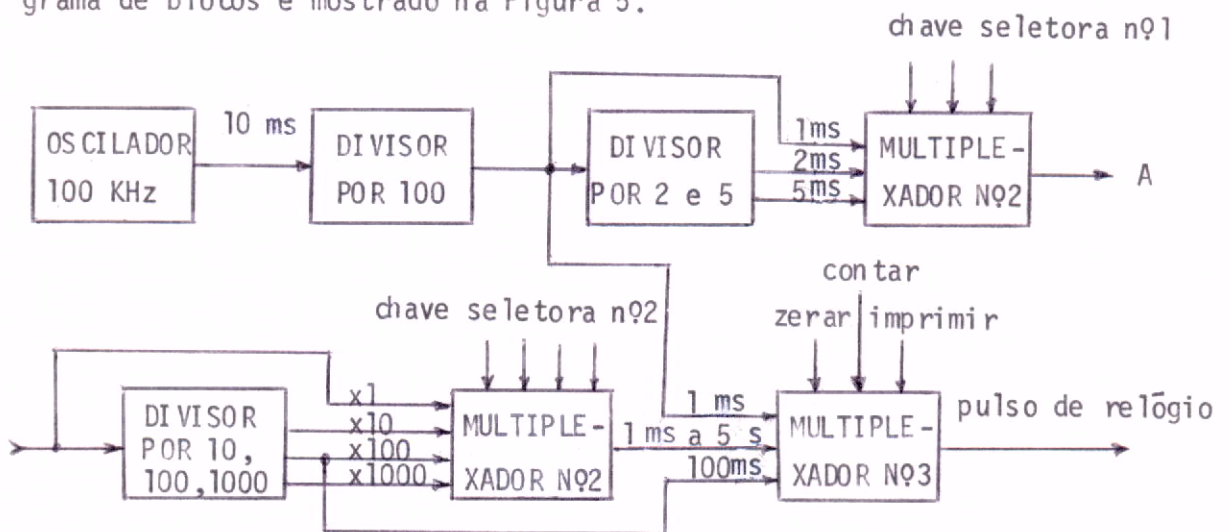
grama de blocos é mostrado na Figura 5.

chave seletora nº1

OSCILADOR 100 KHz

10 ms

DIVISOR POR 100

DIVISOR POR 2 e 5

1ms
2ms
5ms

MULTIPLEXADOR Nº2

A

contar

zerar

imprimir

chave seletora nº2

DIVISOR POR 10, 100,1000

x1
x10
x100
x1000

MULTIPLEXADOR Nº2

1 ms a 5 s

1 ms
100ms

MULTIPLEXADOR Nº3

pulso de relógio